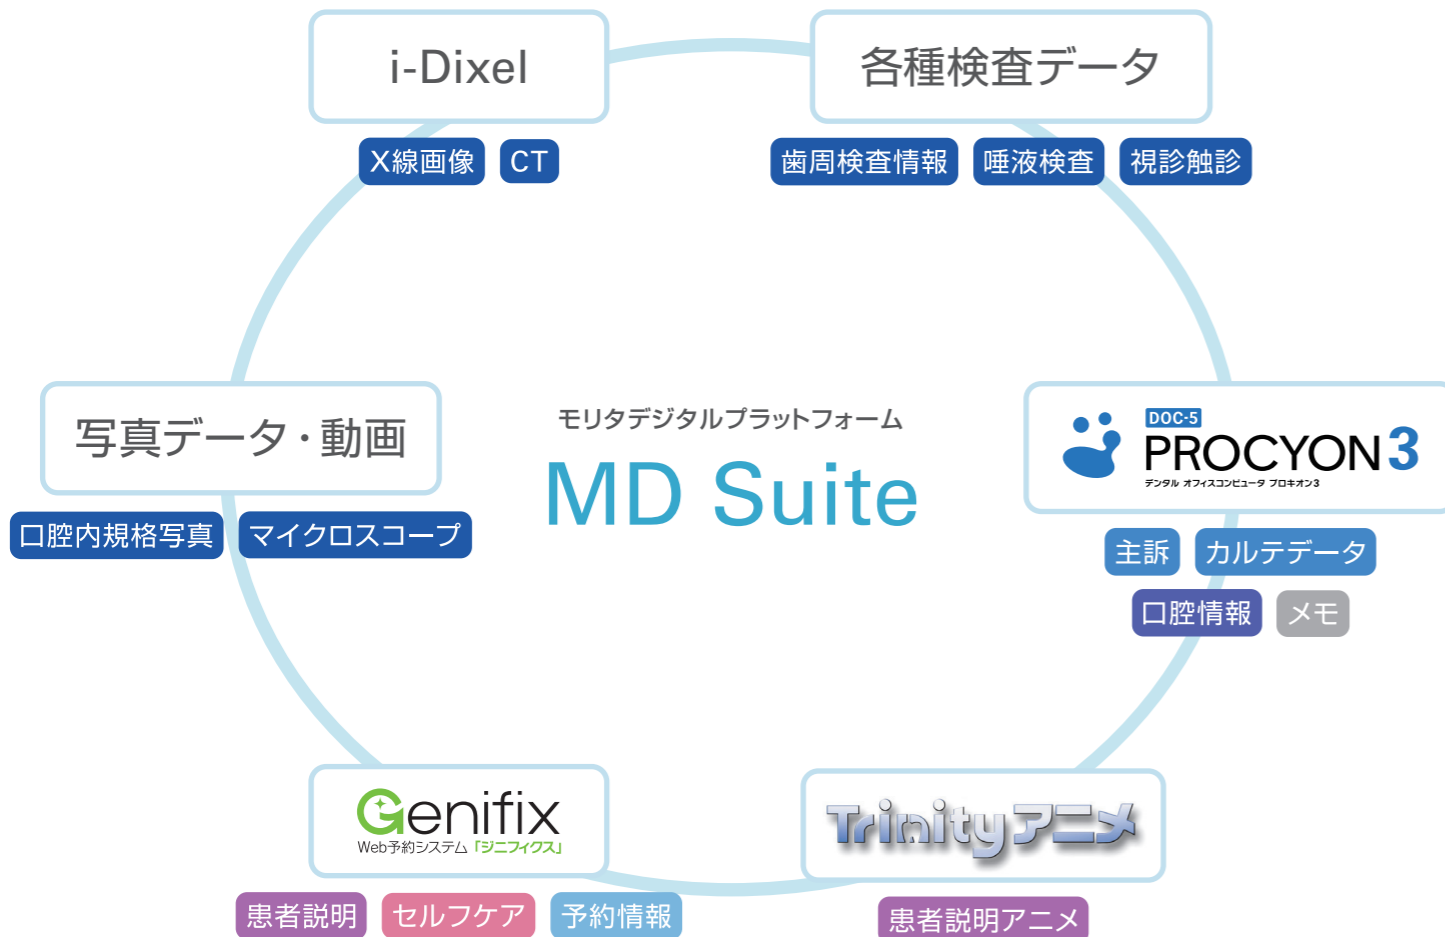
i-Dixel

X線画像 CT

各種検査データ

歯周検査情報 唾液検査 視診触診

写真データ・動画

口腔内規格写真 マイクロスコープ

モリタデジタルプラットフォーム

MD Suite

DOC-5
PROCYON3
デンタル オフィスコンピュータ プロキオン3

主訴 カルテデータ
口腔情報 メモ

Genifix
Web予約システム「ジニフィクス」

患者説明 セルフケア 予約情報

Trinityアニメ

患者説明アニメ